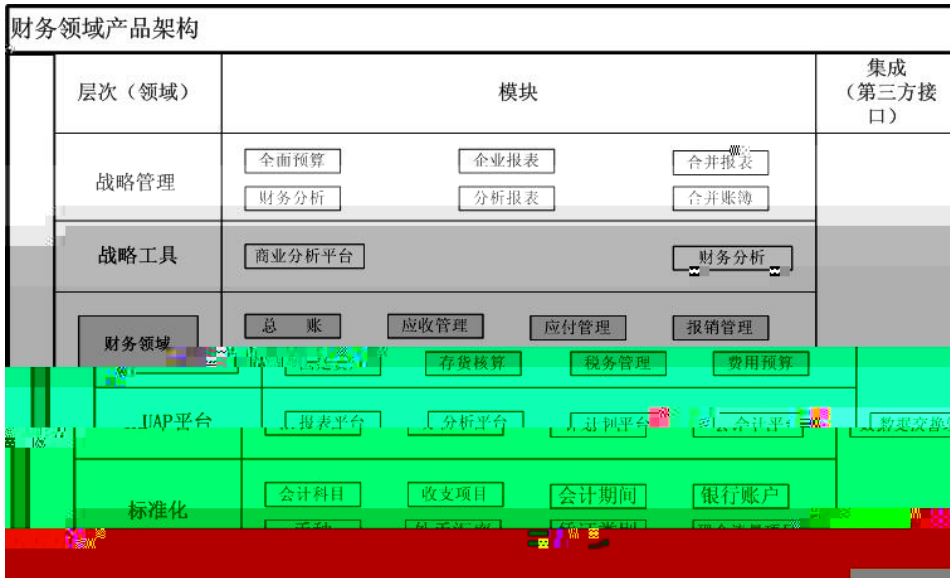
财务领域产品架构

| 层次（领域） | 模块 | 集成（第三方接口） |
|---|---|---|
| 战略管理 | 全面预算 企业报表 合并报表 财务分析 分析报表 合并账簿 | |
| 战略工具 | 商业分析平台 财务分析 | |
| 财务领域 | 总 账 应收管理 应付管理 报销管理 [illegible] 存货核算 税务管理 费用预算 | |
| UAP平台 | 报表平台 分析平台 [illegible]平台 会计平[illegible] | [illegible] |
| 标准化 | 会计科目 收支项目 会计期间 银行账户 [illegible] | |